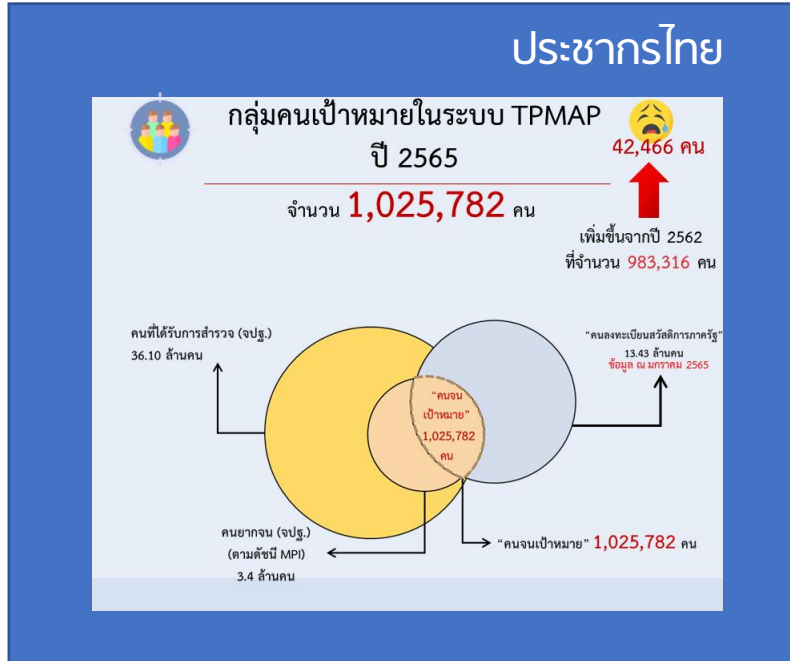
ประชากรไทย

กลุ่มคนเป้าหมายในระบบ TPMAP
ปี 2565

จำนวน 1,025,782 คน

42,466 คน

เพิ่มขึ้นจากปี 2562
ที่จำนวน 983,316 คน

คนที่ได้รับการสำรวจ (จปฐ.)
36.10 ล้านคน

"คนลงทะเบียนสวัสดิการภาครัฐ"
13.43 ล้านคน
ข้อมูล ณ มกราคม 2565

"คนจนเป้าหมาย"
1,025,782 คน

คนยากจน (จปฐ.)
(ตามดัชนี MPI)
3.4 ล้านคน

"คนจนเป้าหมาย" 1,025,782 คน